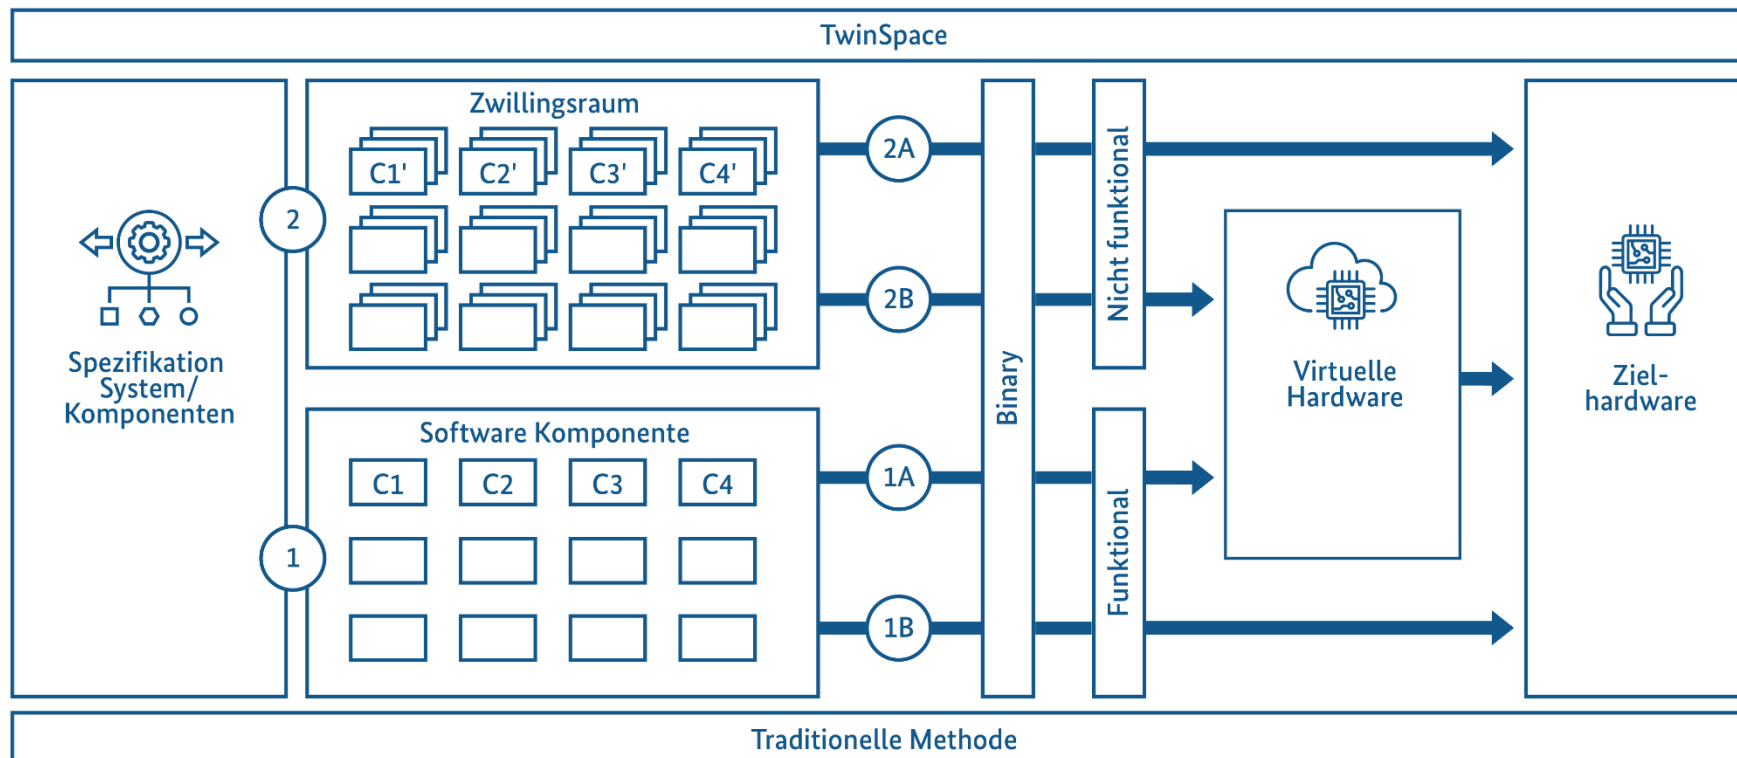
TwinSpace

Spezifikation System/ Komponenten

2

1

Zwillingsraum

C1' C2' C3' C4'

Software Komponente

C1 C2 C3 C4

2A

2B

1A

1B

Binary

Nicht funktional

Funktional

Virtuelle Hardware

Ziel-hardware

Traditionelle Methode